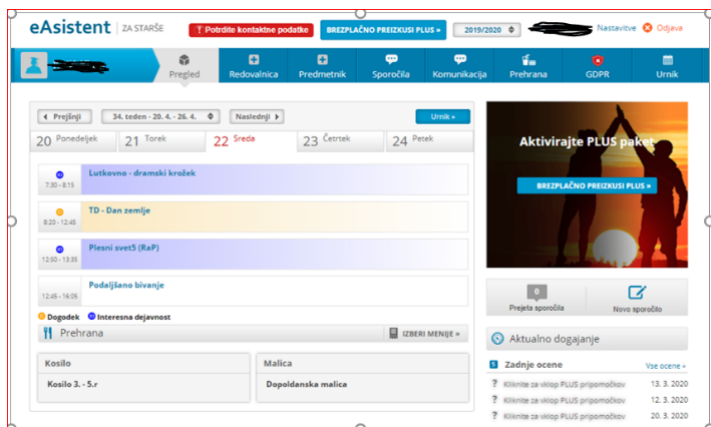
eAsistent | ZA STARŠE

Potrdite kontaktne podatke

BREZPLAČNO PREIZKUSI PLUS »

2019/2020

Nastavitve

Odjava

Pregled

Redovalnica

Predmetnik

Sporočila

Komunikacija

Prehrana

GDPR

Urnik

Prejšnji

34. teden - 20. 4. - 26. 4.

Naslednji

Urnik »

20 Ponedeljek

21 Torek

22 Sreda

23 Četrtek

24 Petek

7:30 – 8:15 Lutkovno - dramski krožek

8:20 – 12:45 TD - Dan zemlje

12:50 – 13:35 Plesni svet5 (RaP)

12:45 – 16:05 Podaljšano bivanje

Dogodek

Interesna dejavnost

Prehrana

IZBERI MENIJE »

| Kosilo | Malica |
|---|---|
| Kosilo 3. - 5.r | Dopoldanska malica |

Aktivirajte PLUS paket

BREZPLAČNO PREIZKUSI PLUS »

0

Prejeta sporočila

Novo sporočilo

Aktualno dogajanje

Zadnje ocene

Vse ocene »

Kliknite za vklop PLUS pripomočkov 13. 3. 2020

Kliknite za vklop PLUS pripomočkov 12. 3. 2020

Kliknite za vklop PLUS pripomočkov 20. 3. 2020